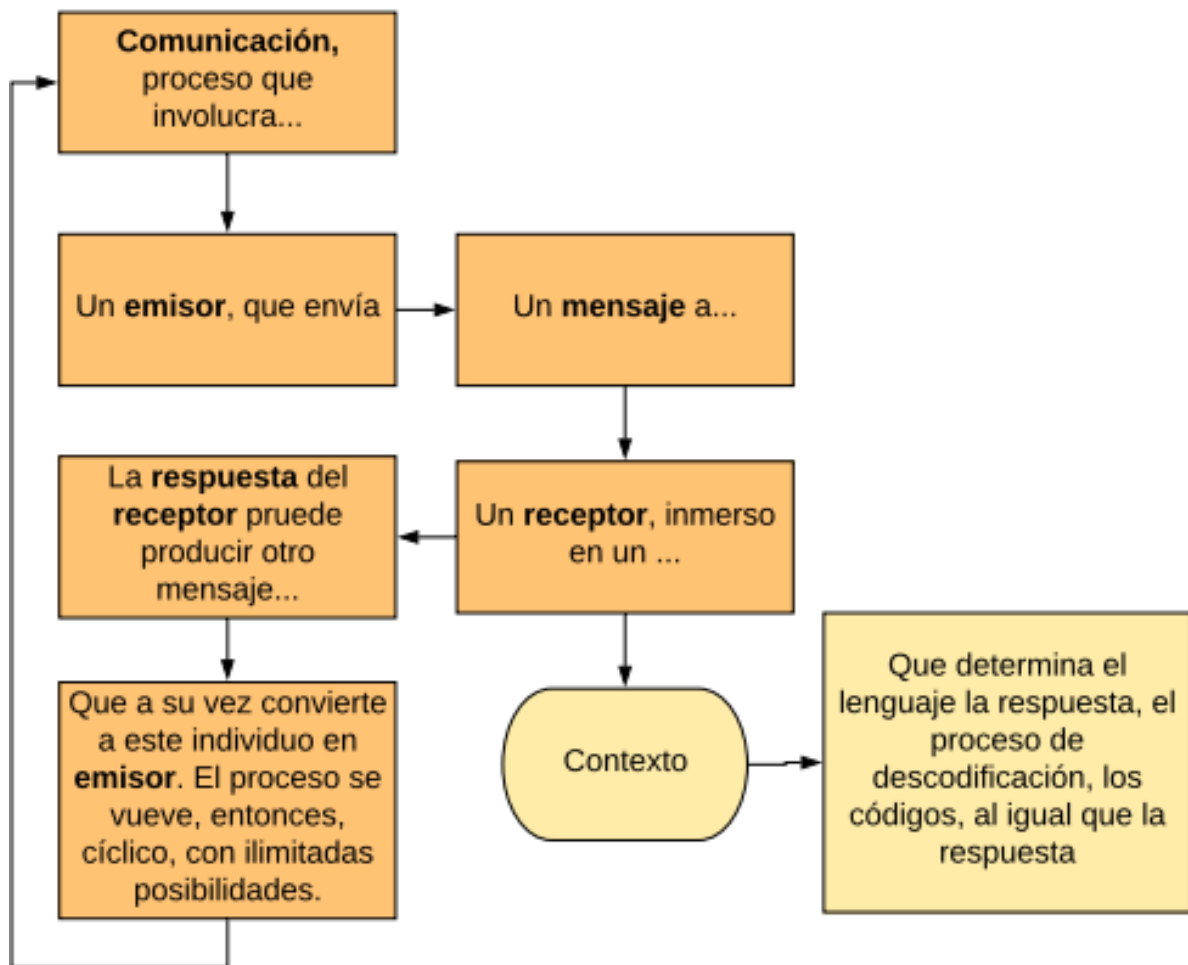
**Comunicación,** proceso que involucra...

Un **emisor**, que envía

Un **mensaje** a...

Un **receptor**, inmerso en un ...

La **respuesta** del **receptor** pruede producir otro mensaje...

Que a su vez convierte a este individuo en **emisor**. El proceso se vueve, entonces, cíclico, con ilimitadas posibilidades.

Contexto

Que determina el lenguaje la respuesta, el proceso de descodificación, los códigos, al igual que la respuesta